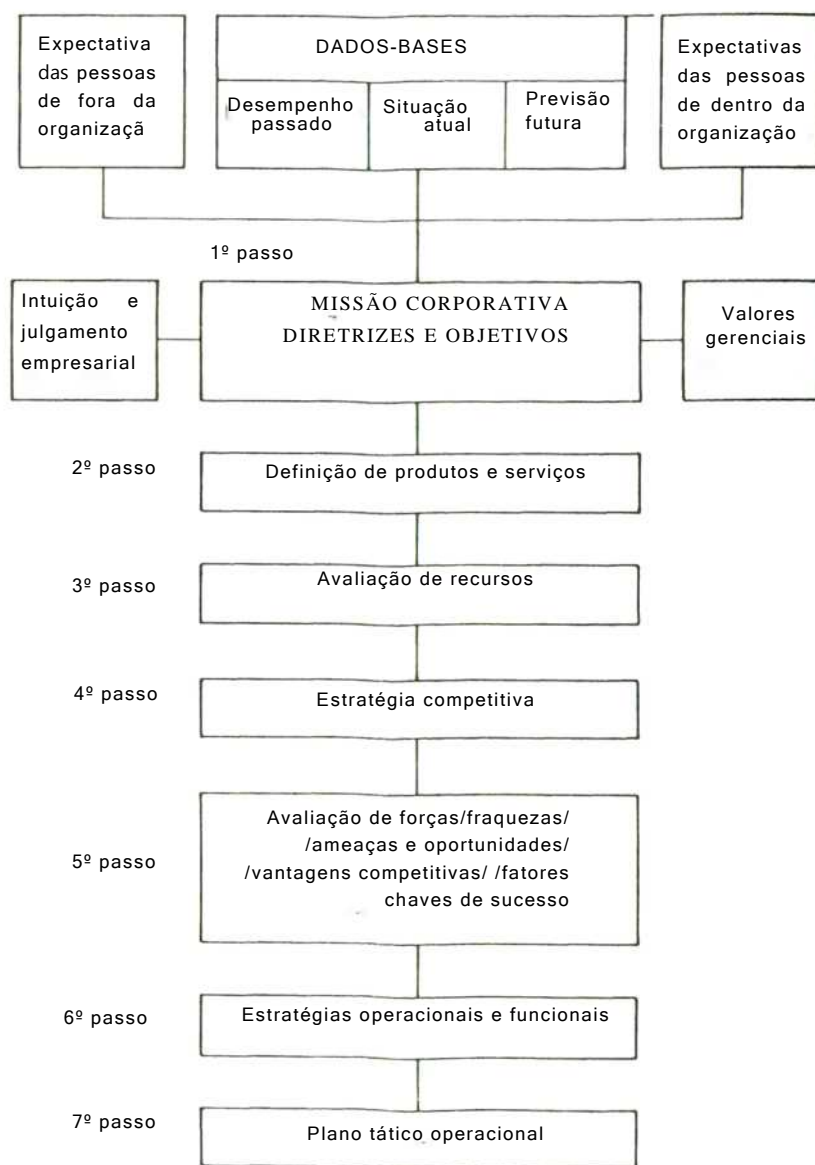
Expectativa das pessoas de fora da organizaçã

DADOS-BASES

Desempenho passado

Situação atual

Previsão futura

Expectativas das pessoas de dentro da organização

1º passo

Intuição e julgamento empresarial

MISSÃO CORPORATIVA DIRETRIZES E OBJETIVOS

Valores gerenciais

2º passo

Definição de produtos e serviços

3º passo

Avaliação de recursos

4º passo

Estratégia competitiva

5º passo

Avaliação de forças/fraquezas/ /ameaças e oportunidades/ /vantagens competitivas/ /fatores chaves de sucesso

6º passo

Estratégias operacionais e funcionais

7º passo

Plano tático operacional